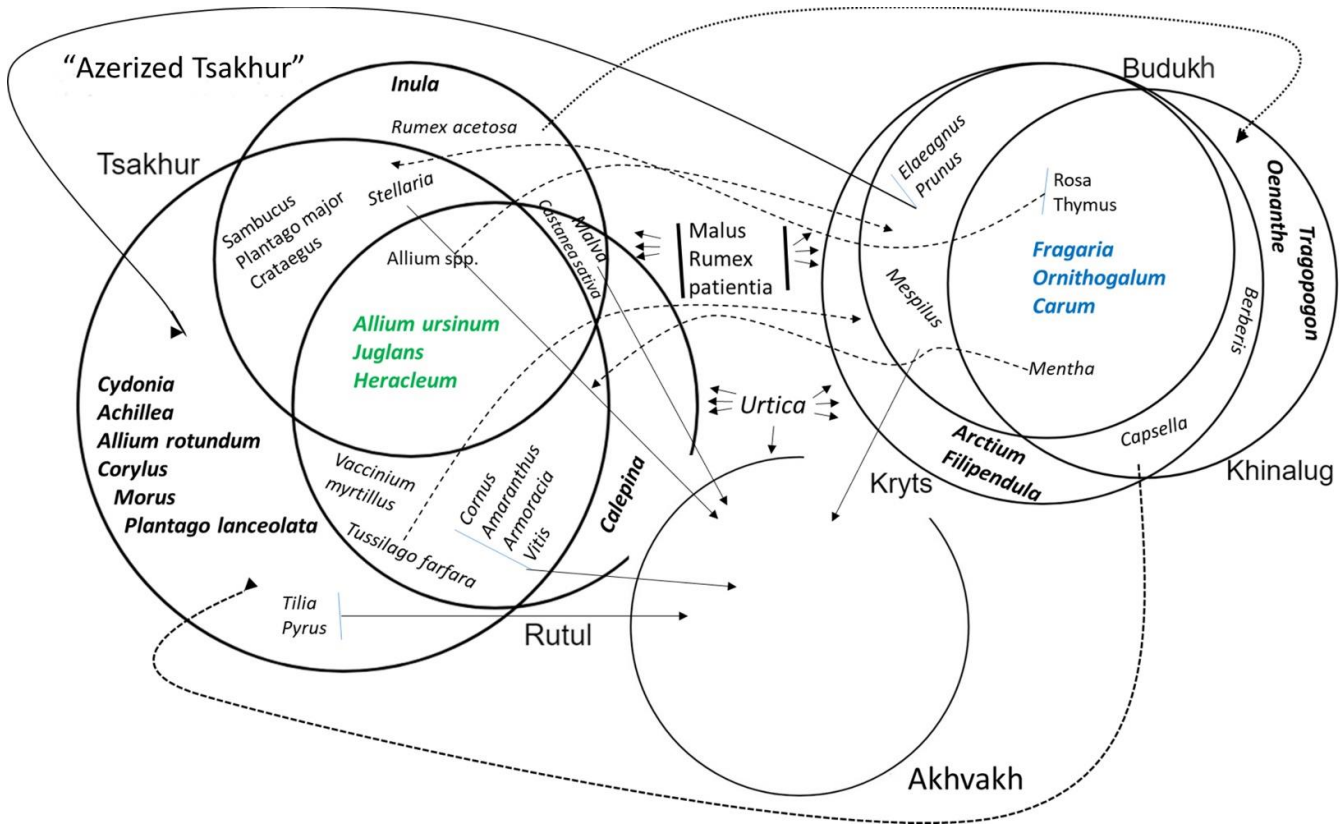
"Azerized Tsakhur"

Inula

Rumex acetosa

Tsakhur

Sambucus
Plantago major
Crataegus

Stellaria

Malva
Castanea sativa

Allium spp.

Allium ursinum
Juglans
Heracleum

Malus
Rumex
patientia

Budukh

Elaeagnus
Prunus

Rosa
Thymus

Oenanthe

Tragopogon

Fragaria
Ornithogalum
Carum

Mespilus

Berberis

Mentha

Cydonia
Achillea
Allium rotundum
Corylus
Morus
Plantago lanceolata

Urtica

Vaccinium
myrtillus

Cornus
Amaranthus
Armoracia
Vitis

Calepina

Tussilago farfara

Arctium
Filipendula

Capsella

Kryts

Khinalug

Tilia
Pyrus

Rutul

Akhvakh